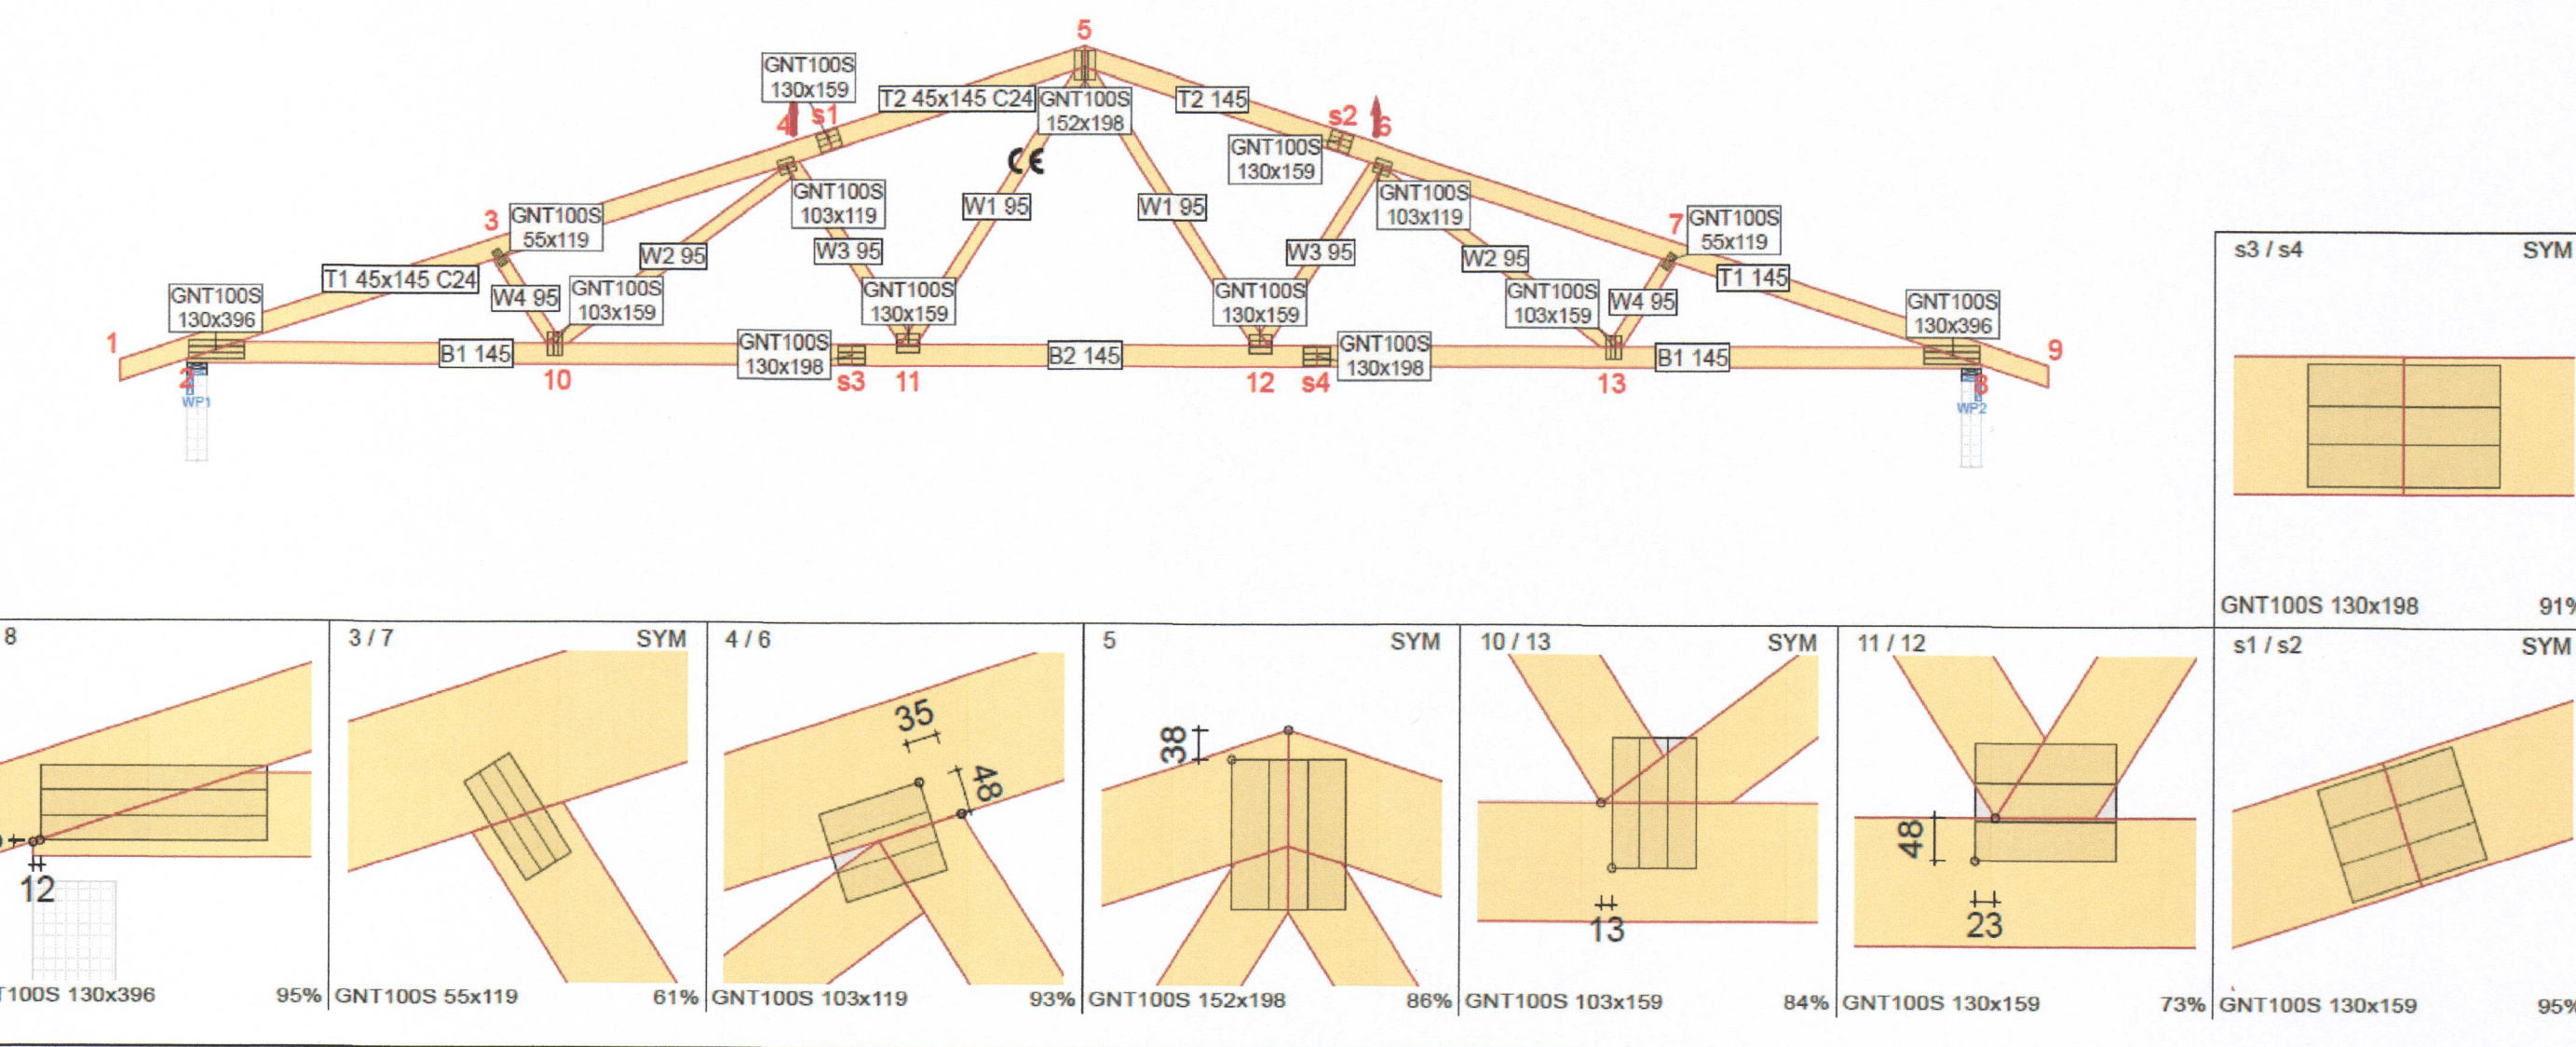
5
GNT100S 130x159
T2 45x145 C24
GNT100S 152x198
T2 145
4
s1
s2
6
GNT100S 130x159
3
GNT100S 55x119
GNT100S 103x119
W1 95
W1 95
GNT100S 103x119
7
GNT100S 55x119
W2 95
W3 95
W3 95
W2 95
T1 45x145 C24
T1 145
W4 95
GNT100S 103x159
GNT100S 130x159
GNT100S 130x159
GNT100S 103x159
W4 95
GNT100S 130x396
GNT100S 130x396
1
B1 145
GNT100S 130x198
B2 145
GNT100S 130x198
B1 145
9
2
WP1
10
s3
11
12
s4
13
8
WP2

s3 / s4
SYM
GNT100S 130x198
91%

8
12
TT100S 130x396
95%

3 / 7
SYM
GNT100S 55x119
61%

4 / 6
35
48
GNT100S 103x119
93%

5
SYM
38
GNT100S 152x198
86%

10 / 13
SYM
13
GNT100S 103x159
84%

11 / 12
48
23
GNT100S 130x159
73%

s1 / s2
SYM
GNT100S 130x159
95%